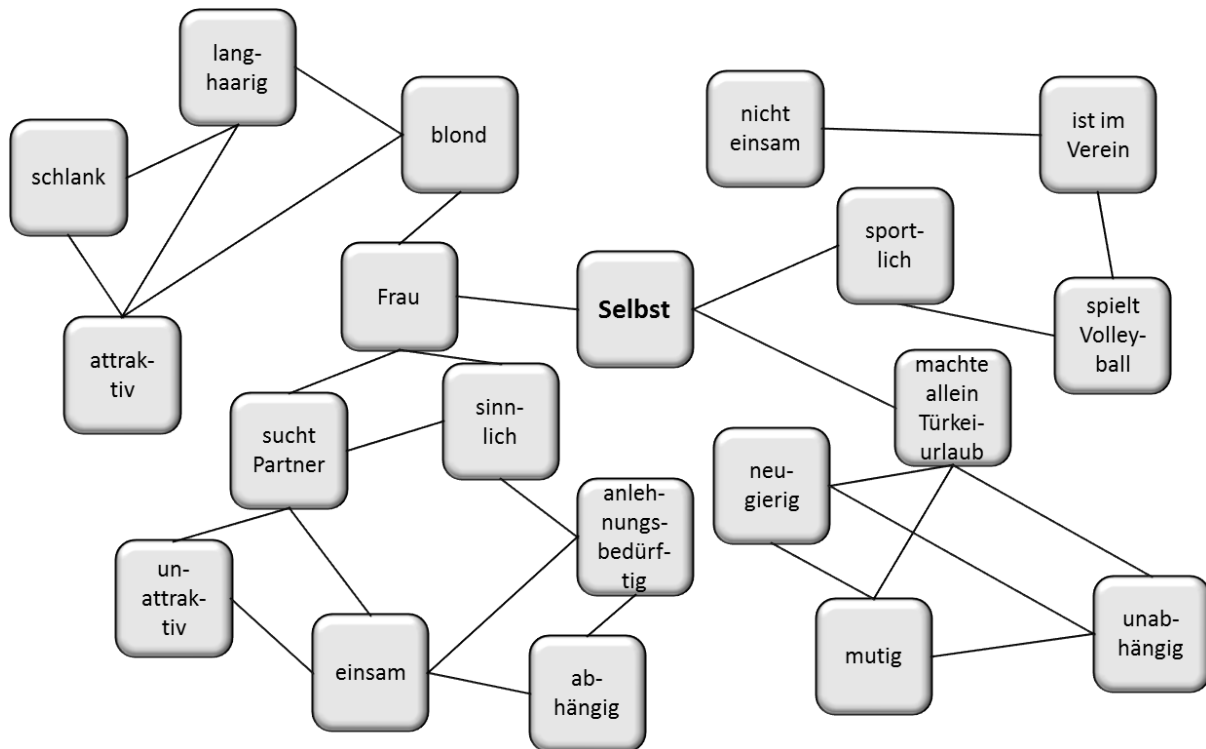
langhaarig

schlank

blond

nicht einsam

ist im Verein

sportlich

Frau

Selbst

attraktiv

spielt Volleyball

machte allein Türkeiurlaub

sucht Partner

sinnlich

neugierig

anlehnungsbedürftig

unattraktiv

einsam

abhängig

mutig

unabhängig